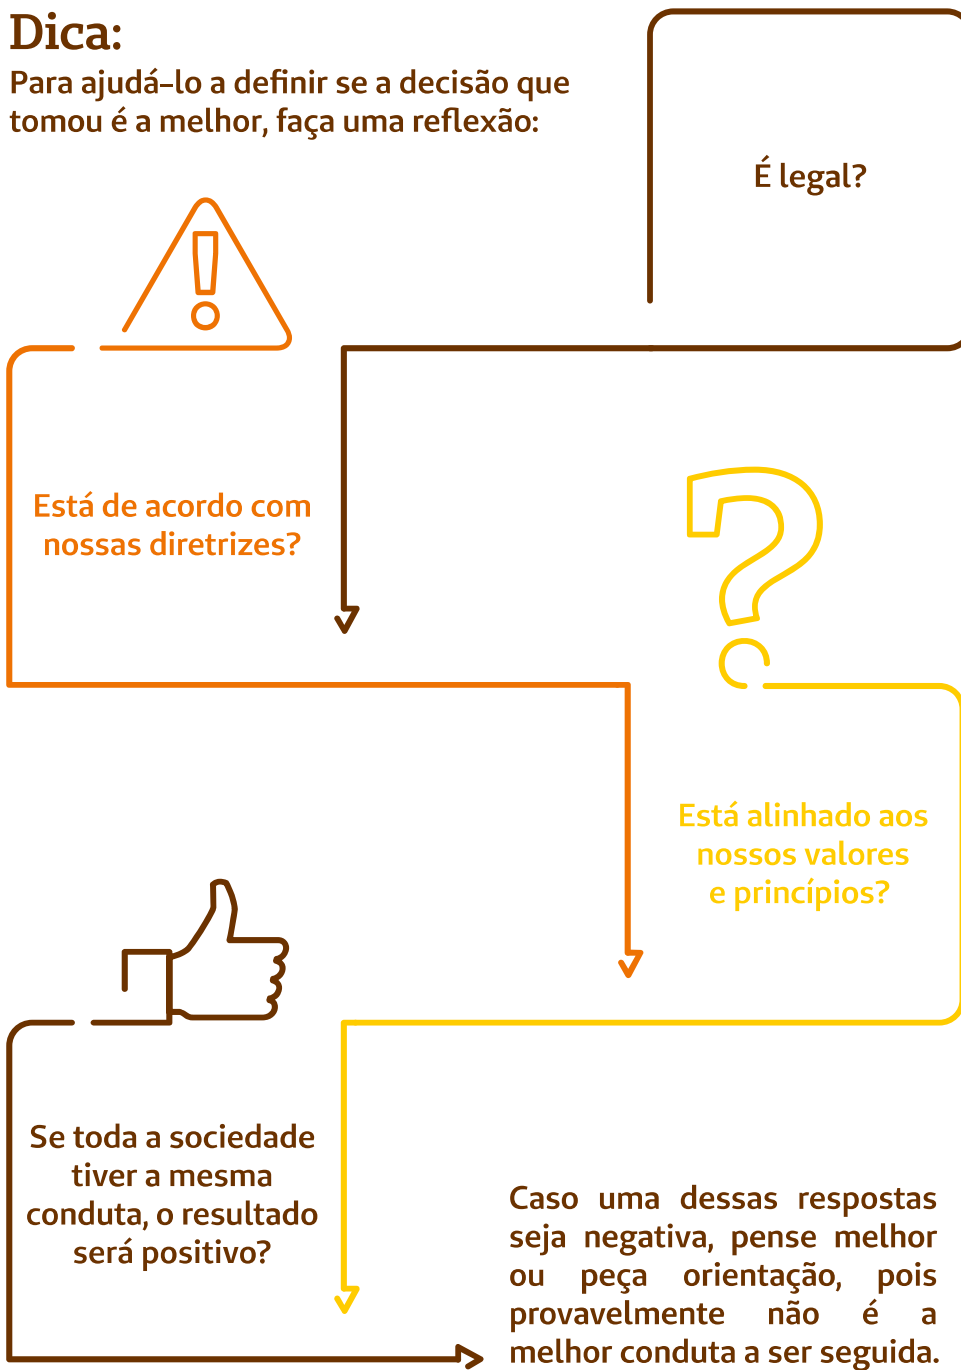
Dica:
Para ajudá-lo a definir se a decisão que tomou é a melhor, faça uma reflexão:

É legal?

Está de acordo com nossas diretrizes?

Está alinhado aos nossos valores e princípios?

Se toda a sociedade tiver a mesma conduta, o resultado será positivo?

Caso uma dessas respostas seja negativa, pense melhor ou peça orientação, pois provavelmente não é a melhor conduta a ser seguida.